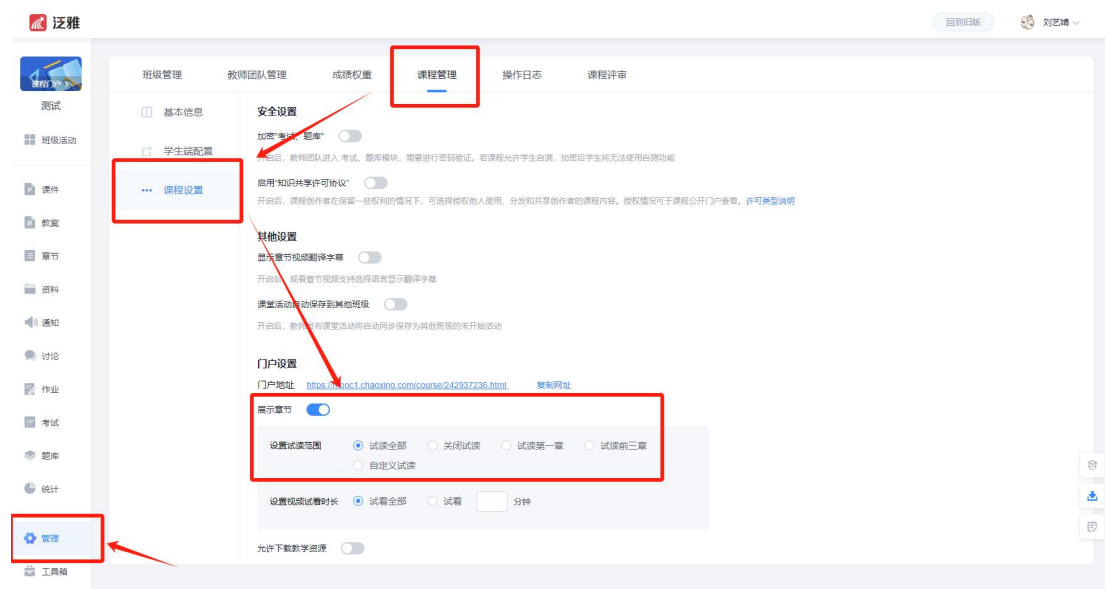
泛雅

回到旧版 刘艺靖

课程门户

测试

班级活动

课件

教案

章节

资料

通知

讨论

作业

考试

题库

统计

管理

工具箱

班级管理 教师团队管理 成绩权重 课程管理 操作日志 课程评审

基本信息

学生端配置

课程设置

安全设置

加密"考试、题库"

开启后，教师团队进入 考试、题库模块，需要进行密码验证。若课程允许学生自测，加密后学生将无法使用自测功能

启用"知识共享许可协议"

开启后，课程创作者在保留一些权利的情况下，可选择授权他人使用、分发和共享创作者的课程内容。授权情况可于课程公开门户查看。许可类型说明

其他设置

显示章节视频翻译字幕

开启后，观看章节视频支持选择语言显示翻译字幕

课堂活动自动保存到其他班级

开启后，教师发布课堂活动将自动同步保存为其他班级的未开始活动

门户设置

门户地址 https://mooc1.chaoxing.com/course/242937236.html 复制网址

展示章节

设置试读范围 试读全部 关闭试读 试读第一章 试读前三章 自定义试读

设置视频试看时长 试看全部 试看 分钟

允许下载教学资源